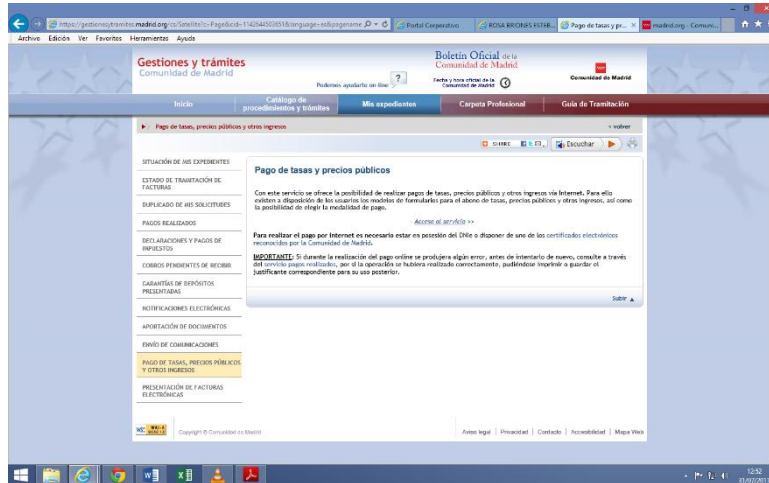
https://gestionesytramites.madrid.org/cs/Satellite?c=Page&cid=1142445030518&language=es&pagename
Portal Corporativo
ROSA BRIONES ESTEB...
Pago de tasas y pr... ×
madrid.org - Comuni...

Archivo Edición Ver Favoritos Herramientas Ayuda

Gestiones y trámites
Comunidad de Madrid
Podemos ayudarte on line ?
Boletín Oficial de la Comunidad de Madrid
Fecha y hora oficial de la Comunidad de Madrid
Comunidad de Madrid

Inicio
Catálogo de procedimientos y trámites
Mis expedientes
Carpeta Profesional
Guía de Tramitación

Pago de tasas, precios públicos y otros ingresos
‹ volver

SHARE
Escuchar

SITUACIÓN DE MIS EXPEDIENTES
ESTADO DE TRAMITACIÓN DE FACTURAS
DUPLICADO DE MIS SOLICITUDES
PAGOS REALIZADOS
DECLARACIONES Y PAGOS DE IMPUESTOS
COBROS PENDIENTES DE RECIBIR
GARANTÍAS DE DEPÓSITOS PRESENTADAS
NOTIFICACIONES ELECTRÓNICAS
APORTACIÓN DE DOCUMENTOS
ENVÍO DE COMUNICACIONES
PAGO DE TASAS, PRECIOS PÚBLICOS Y OTROS INGRESOS
PRESENTACIÓN DE FACTURAS ELECTRÓNICAS

Pago de tasas y precios públicos

Con este servicio se ofrece la posibilidad de realizar pagos de tasas, precios públicos y otros ingresos vía Internet. Para ello existen a disposición de los usuarios los modelos de formularios para el abono de tasas, precios públicos y otros ingresos, así como la posibilidad de elegir la modalidad de pago.

- Acceso al servicio >>

Para realizar el pago por Internet es necesario estar en posesión del DNIe o disponer de uno de los certificados electrónicos reconocidos por la Comunidad de Madrid.

IMPORTANTE: Si durante la realización del pago online se produjera algún error, antes de intentarlo de nuevo, consulte a través del servicio pagos realizados, por si la operación se hubiera realizado correctamente, pudiéndose imprimir o guardar el justificante correspondiente para su uso posterior.

Subir ▲

WAI-AA
Copyright © Comunidad de Madrid
Aviso legal | Privacidad | Contacto | Accesibilidad | Mapa Web

12:52
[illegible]